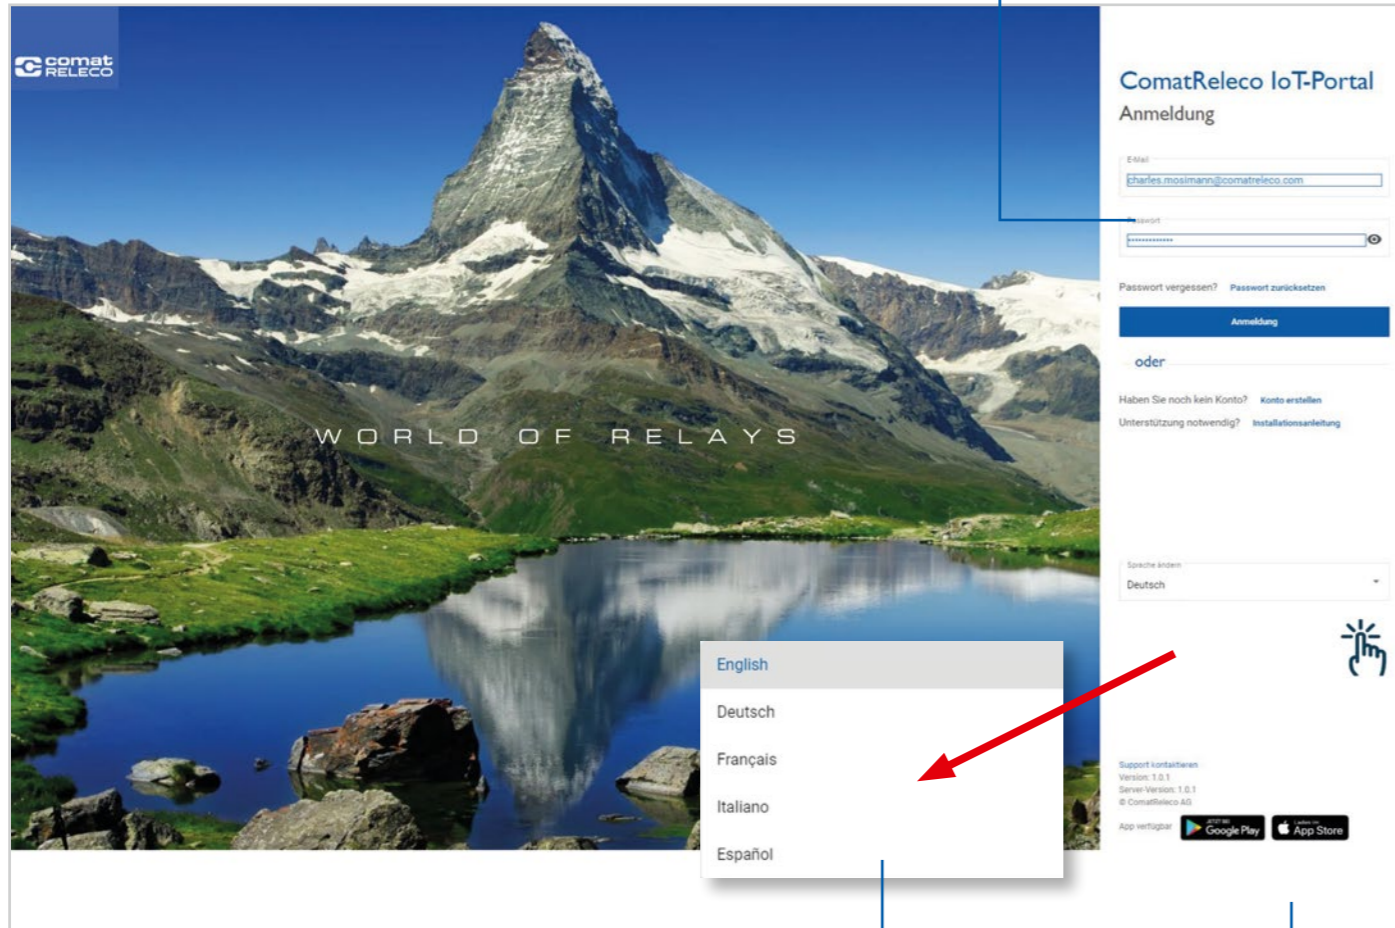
comat RELECO

WORLD OF RELAYS

ComatReleco IoT-Portal
Anmeldung

E-Mail
charles.mosimann@comatreleco.com

Passwort
••••••••••••

Passwort vergessen? Passwort zurücksetzen

Anmeldung

oder

Haben Sie noch kein Konto? Konto erstellen
Unterstützung notwendig? Installationsanleitung

Sprache ändern
Deutsch

English
Deutsch
Français
Italiano
Español

Support kontaktieren
Version: 1.0.1
Server-Version: 1.0.1
© ComatReleco AG

App verfügbar
JETZT BEI Google Play
Laden im App Store